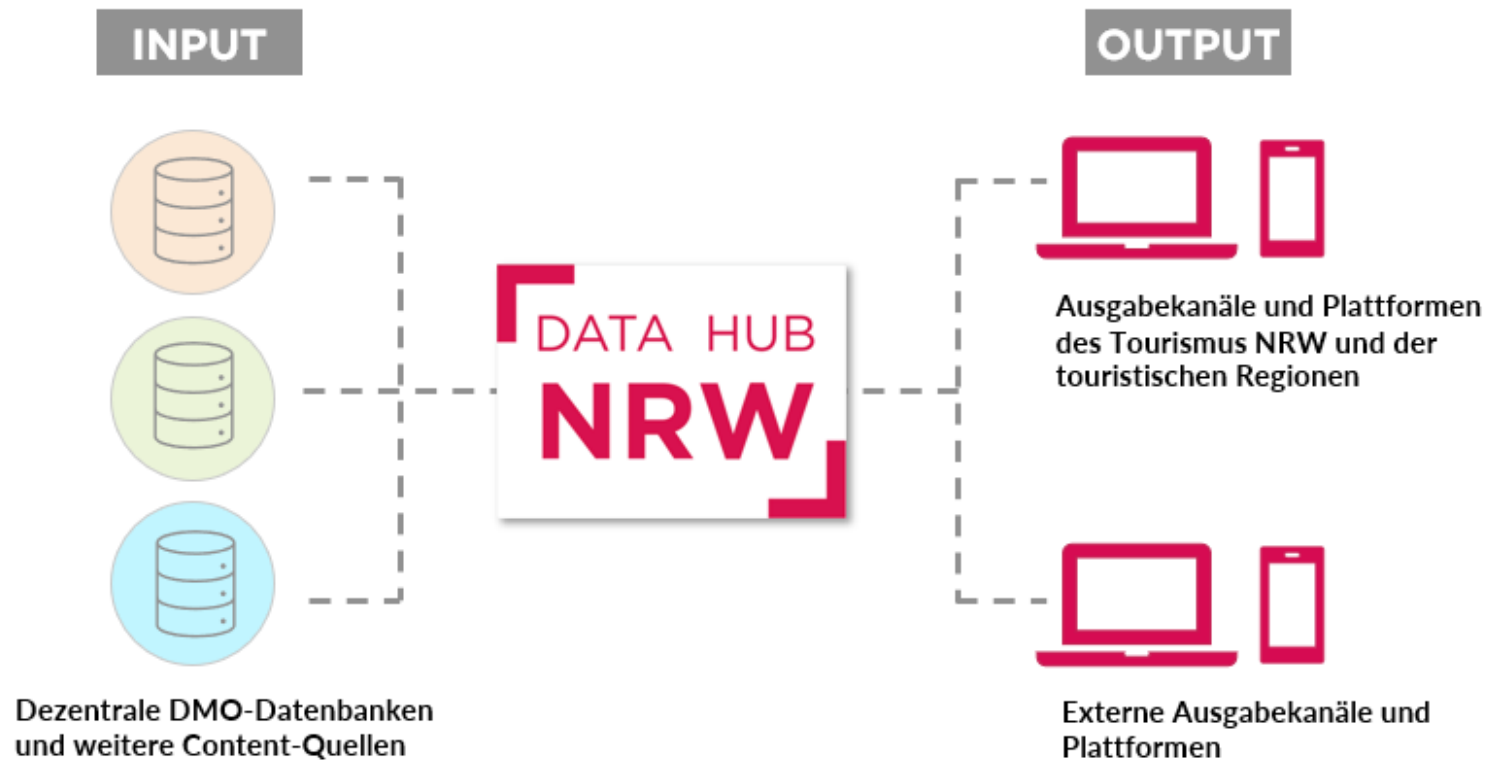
INPUT

OUTPUT

DATA HUB
NRW

Ausgabekanäle und Plattformen des Tourismus NRW und der touristischen Regionen

Dezentrale DMO-Datenbanken und weitere Content-Quellen

Externe Ausgabekanäle und Plattformen